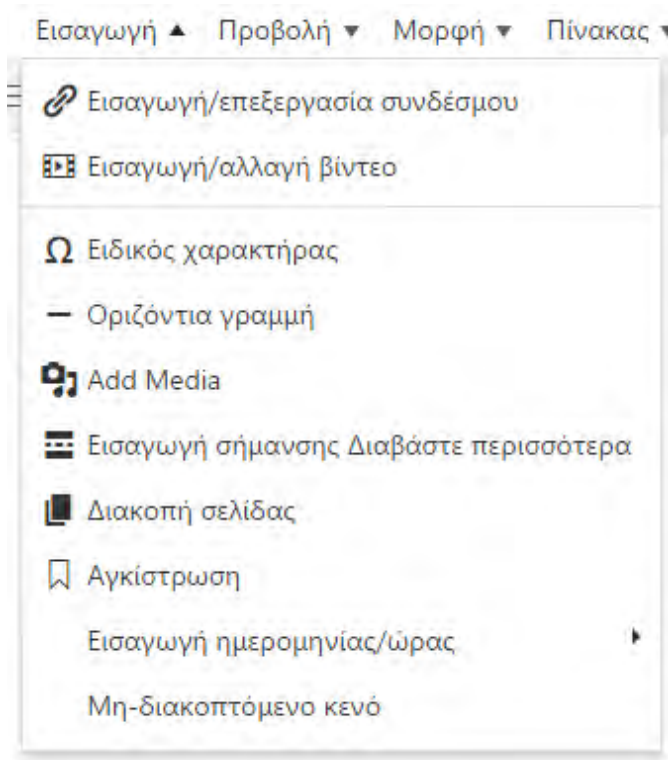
Εισαγωγή ▲ Προβολή ▾ Μορφή ▾ Πίνακας ▾

Εισαγωγή/επεξεργασία συνδέσμου

Εισαγωγή/αλλαγή βίντεο

Ω Ειδικός χαρακτήρας

Οριζόντια γραμμή

Add Media

Εισαγωγή σήμανσης Διαβάστε περισσότερα

Διακοπή σελίδας

Αγκίστρωση

Εισαγωγή ημερομηνίας/ώρας

Μη-διακοπτόμενο κενό